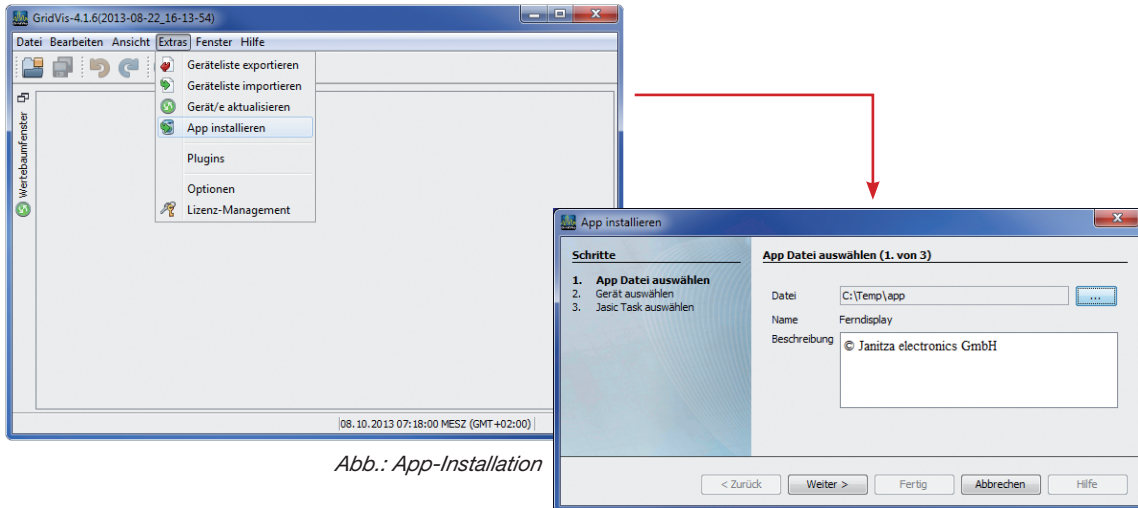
GridVis-4.1.6(2013-08-22_16-13-54)

Datei Bearbeiten Ansicht Extras Fenster Hilfe

Geräteliste exportieren
Geräteliste importieren
Gerät/e aktualisieren
App installieren
Plugins
Optionen
Lizenz-Management

Wertebaumfenster

08.10.2013 07:18:00 MESZ (GMT+02:00)

Abb.: App-Installation

App installieren

Schritte
1. App Datei auswählen
2. Gerät auswählen
3. Jasic Task auswählen

App Datei auswählen (1. von 3)

Datei C:\Temp\app ...
Name Ferndisplay
Beschreibung © Janitza electronics GmbH

< Zurück Weiter > Fertig Abbrechen Hilfe